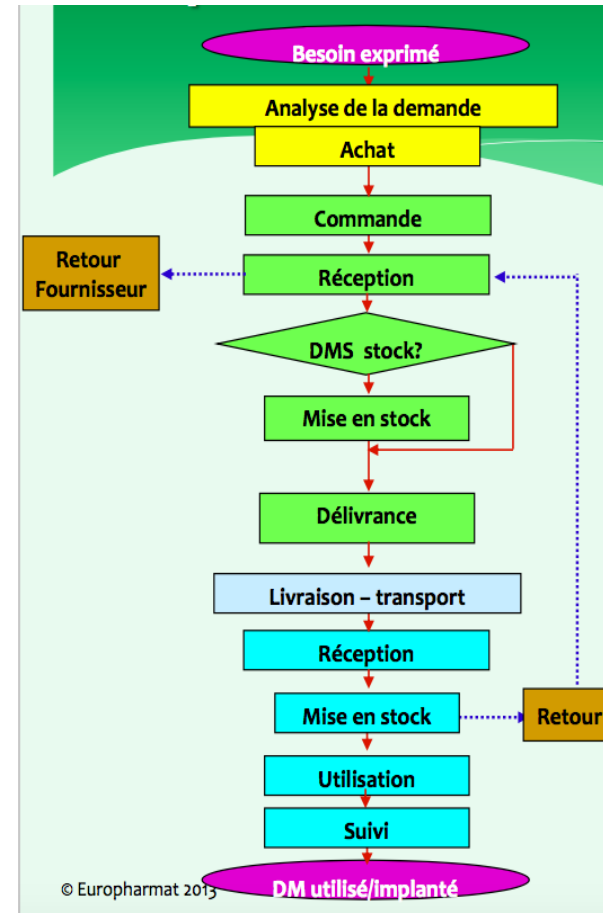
Besoin exprimé

Analyse de la demande

Achat

Commande

Retour Fournisseur

Réception

DMS stock?

Mise en stock

Délivrance

Livraison – transport

Réception

Mise en stock

Retour

Utilisation

Suivi

© Europharmat 2013

DM utilisé/implanté